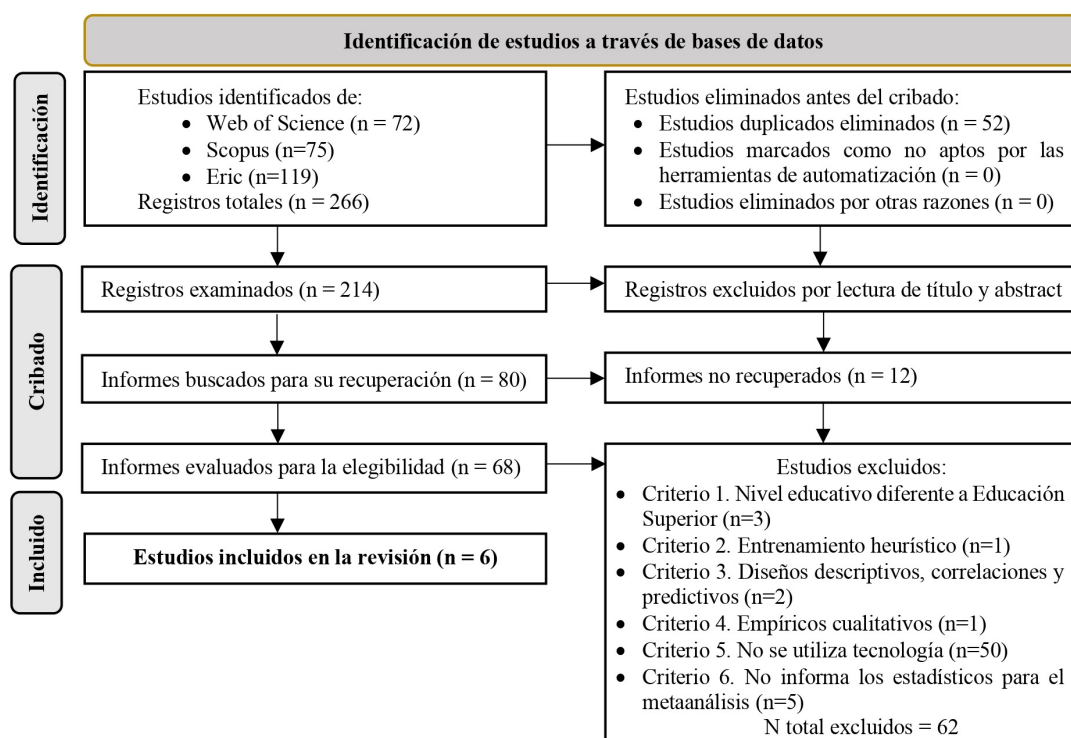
Identificación de estudios a través de bases de datos

Identificación

Estudios identificados de:
• Web of Science (n = 72)
• Scopus (n=75)
• Eric (n=119)
Registros totales (n = 266)

Estudios eliminados antes del cribado:
• Estudios duplicados eliminados (n = 52)
• Estudios marcados como no aptos por las herramientas de automatización (n = 0)
• Estudios eliminados por otras razones (n = 0)

Cribado

Registros examinados (n = 214)

Registros excluidos por lectura de título y abstract

Informes buscados para su recuperación (n = 80)

Informes no recuperados (n = 12)

Informes evaluados para la elegibilidad (n = 68)

Estudios excluidos:
• Criterio 1. Nivel educativo diferente a Educación Superior (n=3)
• Criterio 2. Entrenamiento heurístico (n=1)
• Criterio 3. Diseños descriptivos, correlaciones y predictivos (n=2)
• Criterio 4. Empíricos cualitativos (n=1)
• Criterio 5. No se utiliza tecnología (n=50)
• Criterio 6. No informa los estadísticos para el metaanálisis (n=5)
N total excluidos = 62

Incluido

Estudios incluidos en la revisión (n = 6)